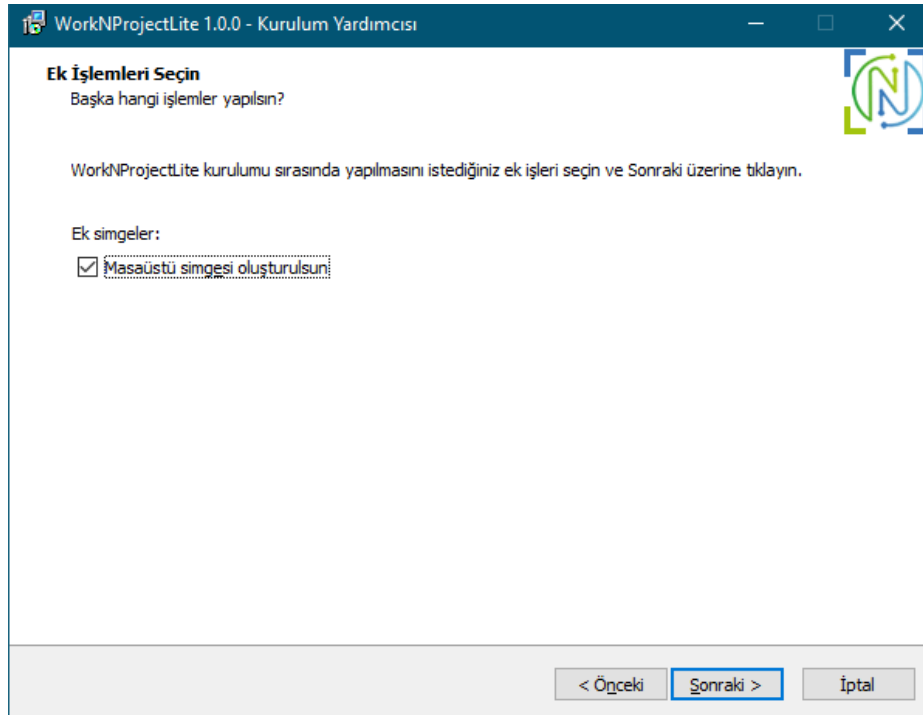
WorkNProjectLite 1.0.0 - Kurulum Yardımcısı

Ek İşlemleri Seçin
Başka hangi işlemler yapılsın?

WorkNProjectLite kurulumu sırasında yapılmasını istediğiniz ek işleri seçin ve Sonraki üzerine tıklayın.

Ek simgeler:
Masaüstü simgesi oluşturulsun

< Önceki
Sonraki >
İptal